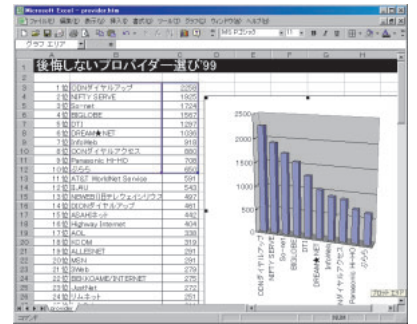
Microsoft Excel - provider.htm

ファイル(F) 編集(E) 表示(V) 挿入(I) 書式(O) ツール(T) グラフ(C) ウィンドウ(W) ヘルプ(H)

グラフ エリア

MS Pゴシック 11

| | A | B | C | D |
|---|---|---|---|---|
| 1 | 後悔しないプロバイダー選び'99 | | | |
| 2 | | | | |
| 3 | | 1位 | ODNダイヤルアップ | 2259 |
| 4 | | 2位 | NIFTY SERVE | 1925 |
| 5 | | 3位 | So-net | 1724 |
| 6 | | 4位 | BIGLOBE | 1567 |
| 7 | | 5位 | DTI | 1297 |
| 8 | | 6位 | DREAM★NET | 1036 |
| 9 | | 7位 | InfoWeb | 919 |
| 10 | | 8位 | OCNダイヤルアクセス | 880 |
| 11 | | 9位 | Panasonic HI-HO | 708 |
| 12 | | 10位 | ぷらら | 650 |
| 13 | | 11位 | AT&T WorldNet Service | 591 |
| 14 | | 12位 | リムネット | 543 |
| 15 | | 13位 | NEWEB日商エレクトロニクス | 497 |
| 16 | | 14位 | GEOダイヤルアップ | 461 |
| 17 | | 15位 | ASAHIネット | 442 |
| 18 | | 16位 | Highway Internet | 404 |
| 19 | | 17位 | ACA | 338 |
| 20 | | 18位 | KDDI | 319 |
| 21 | | 19位 | ALLNET | 291 |
| 22 | | 20位 | MEnet | 281 |
| 23 | | 21位 | 3Web | 279 |
| 24 | | 22位 | BEKKOAME/INTERNET | 276 |
| 25 | | 23位 | JustNet | 272 |
| 26 | | 24位 | リムネット | 251 |

2500
2000
1500
1000
500
0

ODNダイヤルアップ
NIFTY SERVE
So-net
BIGLOBE
DTI
DREAM★NET
InfoWeb
OCNダイヤルアクセス
Panasonic HI-HO
ぷらら

プロットエリア

provider

コマンド